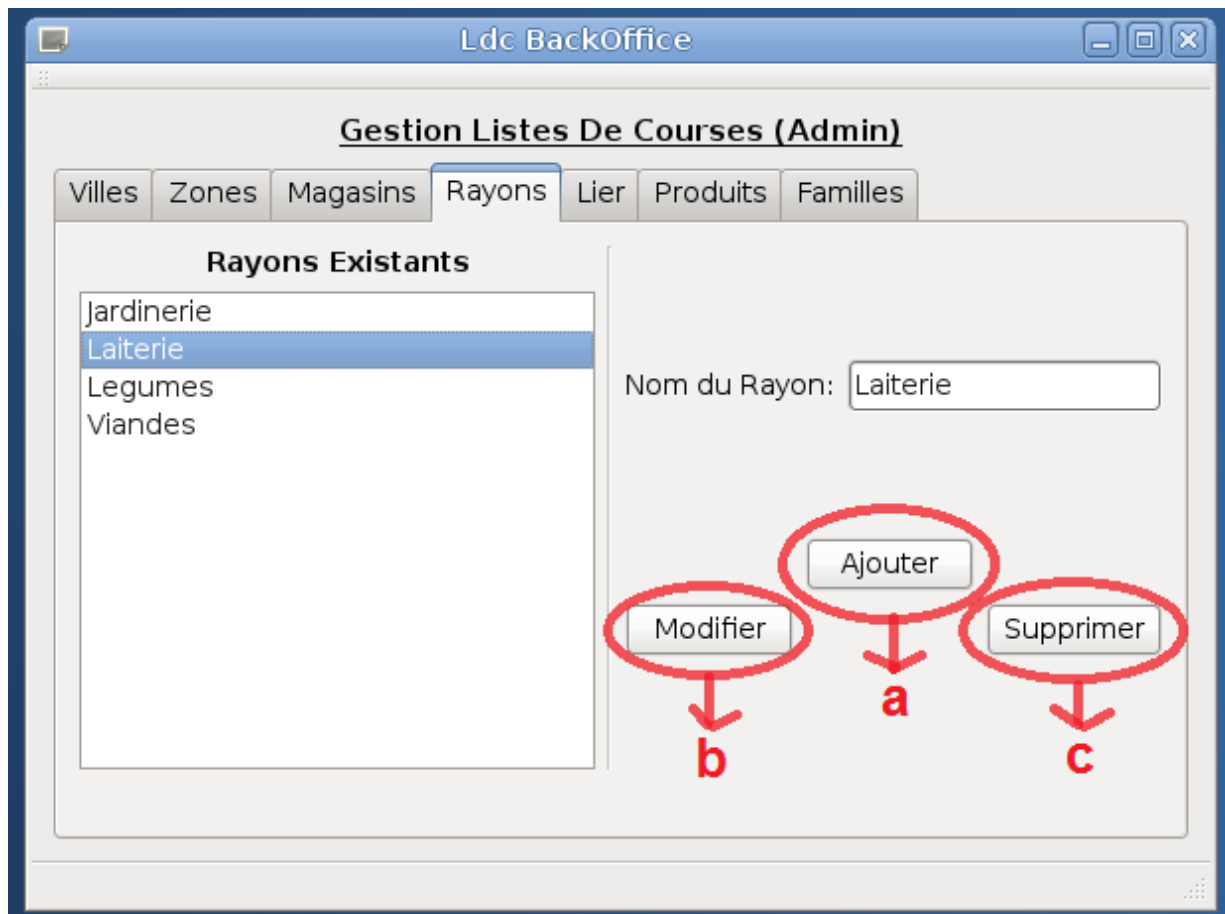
Ldc BackOffice

Gestion Listes De Courses (Admin)

Villes | Zones | Magasins | Rayons | Lier | Produits | Familles

Rayons Existants

Jardinerie
Laiterie
Legumes
Viandes

Nom du Rayon: Laiterie

Ajouter
a

Modifier
b

Supprimer
c